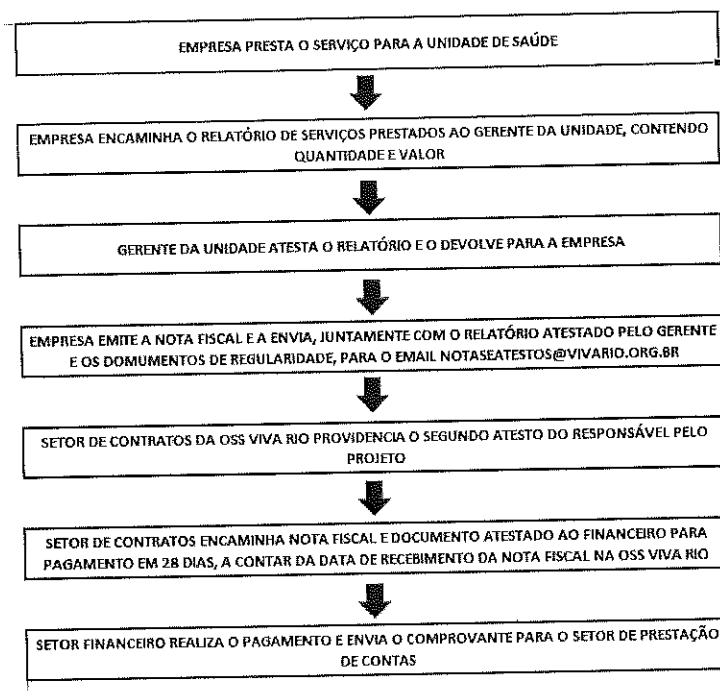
EMPRESA PRESTA O SERVIÇO PARA A UNIDADE DE SAÚDE

EMPRESA ENCAMINHA O RELATÓRIO DE SERVIÇOS PRESTADOS AO GERENTE DA UNIDADE, CONTENDO QUANTIDADE E VALOR

GERENTE DA UNIDADE ATESTA O RELATÓRIO E O DEVOLVE PARA A EMPRESA

EMPRESA EMITE A NOTA FISCAL E A ENVIA, JUNTAMENTE COM O RELATÓRIO ATESTADO PELO GERENTE E OS DOMUMENTOS DE REGULARIDADE, PARA O EMAIL NOTASEATESTOS@VIVARIO.ORG.BR

SETOR DE CONTRATOS DA OSS VIVA RIO PROVIDENCIA O SEGUNDO ATESTO DO RESPONSÁVEL PELO PROJETO

SETOR DE CONTRATOS ENCAMINHA NOTA FISCAL E DOCUMENTO ATESTADO AO FINANCEIRO PARA PAGAMENTO EM 28 DIAS, A CONTAR DA DATA DE RECEBIMENTO DA NOTA FISCAL NA OSS VIVA RIO

SETOR FINANCEIRO REALIZA O PAGAMENTO E ENVIA O COMPROVANTE PARA O SETOR DE PRESTAÇÃO DE CONTAS